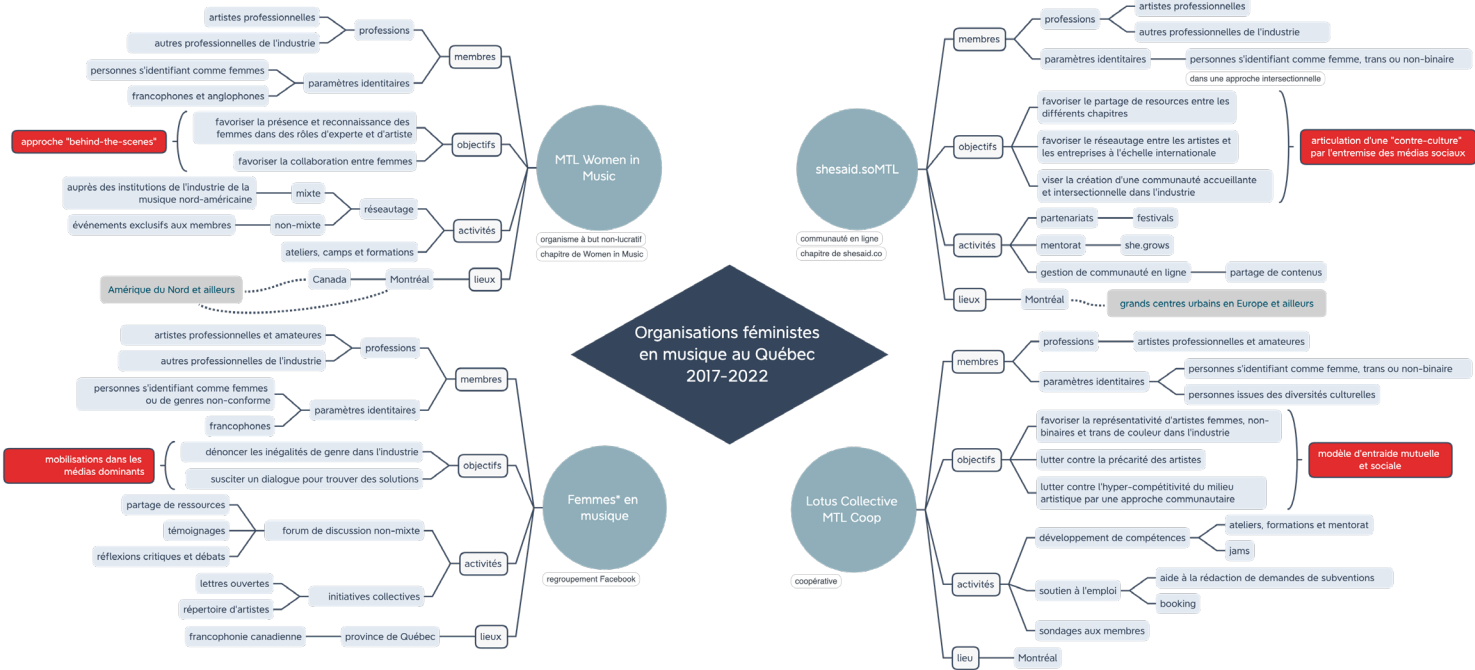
Organisations féministes en musique au Québec 2017-2022

MTL Women in Music

organisme à but non-lucratif

chapitre de Women in Music

membres

professions

artistes professionnelles

autres professionnelles de l'industrie

paramètres identitaires

personnes s'identifiant comme femmes

francophones et anglophones

objectifs

approche "behind-the-scenes"

favoriser la présence et reconnaissance des femmes dans des rôles d'experte et d'artiste

favoriser la collaboration entre femmes

activités

réseautage

mixte

auprès des institutions de l'industrie de la musique nord-américaine

non-mixte

événements exclusifs aux membres

ateliers, camps et formations

lieux

Montréal

Canada

Amérique du Nord et ailleurs

shesaid.soMTL

communauté en ligne

chapitre de shesaid.co

membres

professions

artistes professionnelles

autres professionnelles de l'industrie

paramètres identitaires

personnes s'identifiant comme femme, trans ou non-binaire

dans une approche intersectionnelle

objectifs

favoriser le partage de resources entre les différents chapitres

favoriser le réseautage entre les artistes et les entreprises à l'échelle internationale

viser la création d'une communauté accueillante et intersectionnelle dans l'industrie

articulation d'une "contre-culture" par l'entremise des médias sociaux

activités

partenariats

festivals

mentorat

she.grows

gestion de communauté en ligne

partage de contenus

lieux

Montréal

grands centres urbains en Europe et ailleurs

Femmes* en musique

regroupement Facebook

membres

professions

artistes professionnelles et amateures

autres professionnelles de l'industrie

paramètres identitaires

personnes s'identifiant comme femmes ou de genres non-conforme

francophones

objectifs

mobilisations dans les médias dominants

dénoncer les inégalités de genre dans l'industrie

susciter un dialogue pour trouver des solutions

activités

forum de discussion non-mixte

partage de ressources

témoignages

réflexions critiques et débats

initiatives collectives

lettres ouvertes

répertoire d'artistes

lieux

province de Québec

francophonie canadienne

Lotus Collective MTL Coop

coopérative

membres

professions

artistes professionnelles et amateures

paramètres identitaires

personnes s'identifiant comme femme, trans ou non-binaire

personnes issues des diversités culturelles

objectifs

favoriser la représentativité d'artistes femmes, non-binaires et trans de couleur dans l'industrie

lutter contre la précarité des artistes

lutter contre l'hyper-compétitivité du milieu artistique par une approche communautaire

modèle d'entraide mutuelle et sociale

activités

développement de compétences

ateliers, formations et mentorat

jams

soutien à l'emploi

aide à la rédaction de demandes de subventions

booking

sondages aux membres

lieu

Montréal